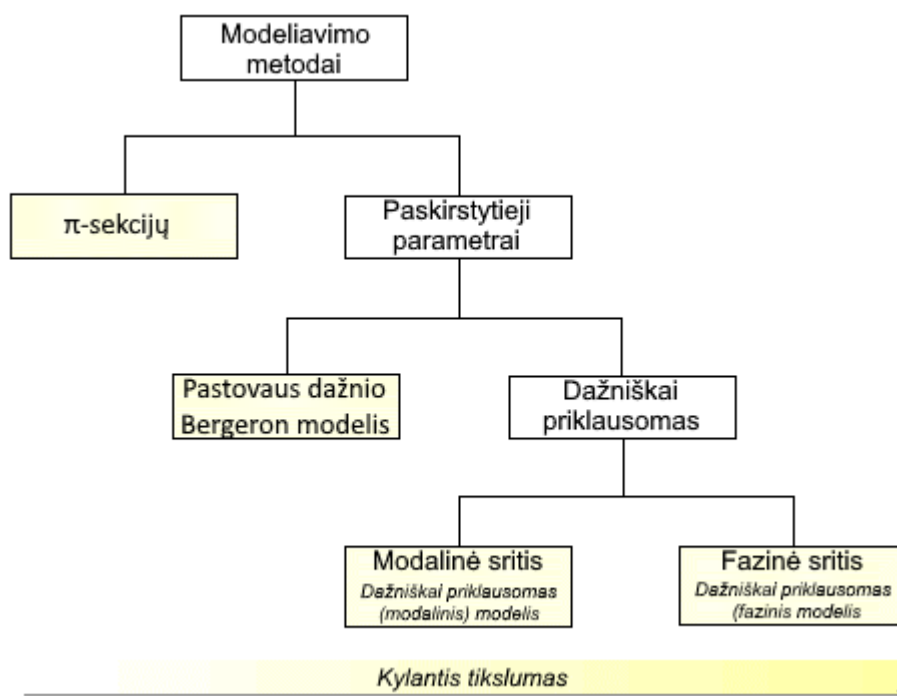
Modeliavimo metodai

π-sekcijų

Paskirstytieji parametrai

Pastovaus dažnio Bergeron modelis

Dažniškai priklausomas

Modalinė sritis
Dažniškai priklausomas (modalinis) modelis

Fazinė sritis
Dažniškai priklausomas (fazinis modelis

Kylantis tikslumas